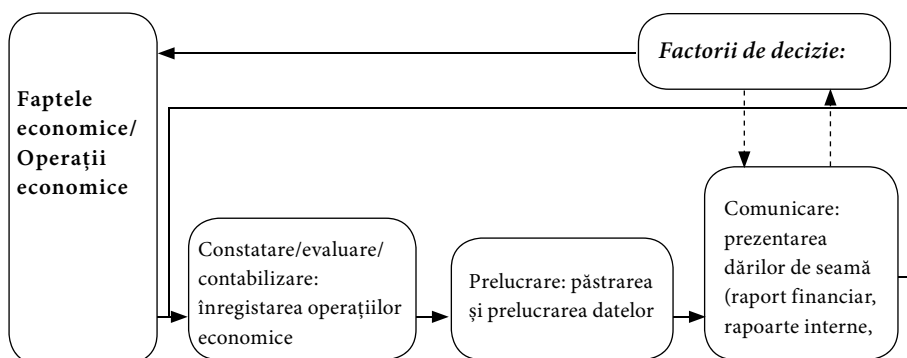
Factorii de decizie:

Faptele economice/ Operații economice

Constatare/evaluare/ contabilizare: înregistarea operațiilor economice

Prelucrare: păstrarea și prelucrarea datelor

Comunicare: prezentarea dărilor de seamă (raport financiar, rapoarte interne,